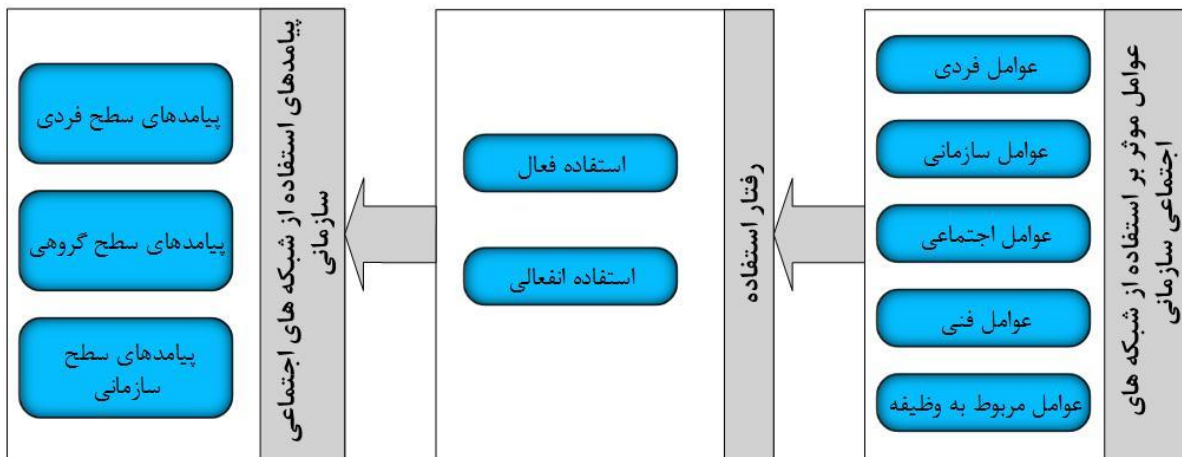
عوامل موثر بر استفاده از شبکه های اجتماعی سازمانی

عوامل فردی

عوامل سازمانی

عوامل اجتماعی

عوامل فنی

عوامل مربوط به وظیفه

رفتار استفاده

استفاده فعال

استفاده انفعالی

پیامدهای استفاده از شبکه های اجتماعی سازمانی

پیامدهای سطح فردی

پیامدهای سطح گروهی

پیامدهای سطح سازمانی